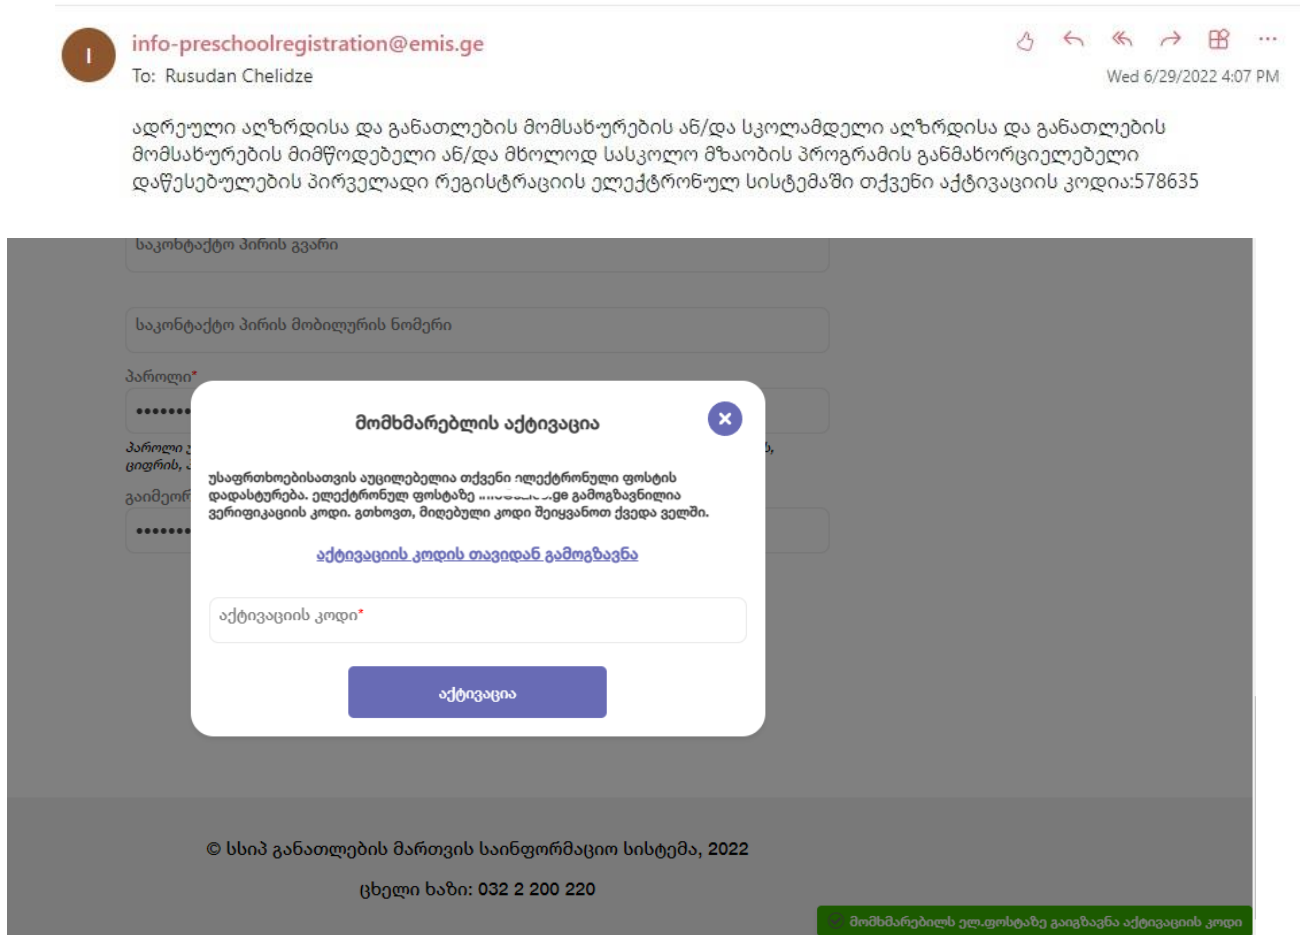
I

info-preschoolregistration@emis.ge

To: Rusudan Chelidze

Wed 6/29/2022 4:07 PM

ადრეული აღზრდისა და განათლების მომსახურების ან/და სკოლამდელი აღზრდისა და განათლების მომსახურების მიმწოდებელი ან/და მხოლოდ სასკოლო მზაობის პროგრამის განმახორციელებელი დაწესებულების პირველადი რეგისტრაციის ელექტრონულ სისტემაში თქვენი აქტივაციის კოდია:578635

საკონტაქტო პირის გვარი

საკონტაქტო პირის მობილურის ნომერი

პაროლი*

•••••••

პაროლი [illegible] ციფრის, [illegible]

გაიმეორ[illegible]

•••••••

მომხმარებლის აქტივაცია

უსაფრთხოებისათვის აუცილებელია თქვენი ელექტრონული ფოსტის დადასტურება. ელექტრონულ ფოსტაზე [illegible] გამოგზავნილია ვერიფიკაციის კოდი. გთხოვთ, მიღებული კოდი შეიყვანოთ ქვედა ველში.

აქტივაციის კოდის თავიდან გამოგზავნა

აქტივაციის კოდი*

აქტივაცია

© სსიპ განათლების მართვის საინფორმაციო სისტემა, 2022

ცხელი ხაზი: 032 2 200 220

მომხმარებელს ელ.ფოსტაზე გაეგზავნა აქტივაციის კოდი